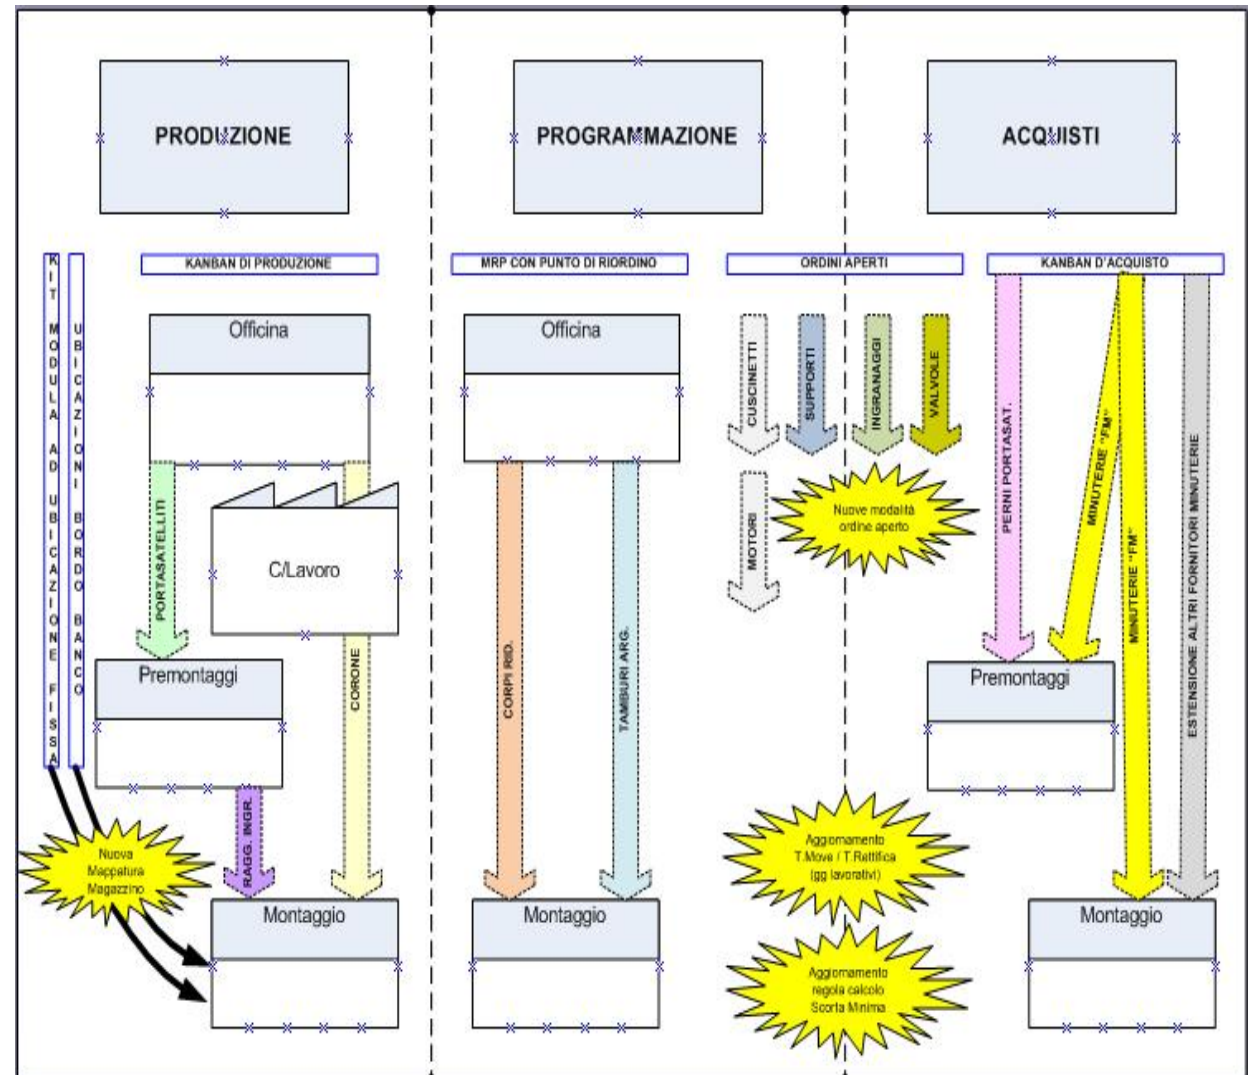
PRODUZIONE

PROGRAMMAZIONE

ACQUISTI

KIT MODULA AD UBICAZIONE FISSA

UBICAZIONI BORDO BANCO

KANBAN DI PRODUZIONE

Officina

PORTASATELLITI

C/Lavoro

CORONE

Premontaggi

RAGG. INGR.

Nuova Mappatura Magazzino

Montaggio

MRP CON PUNTO DI RIORDINO

Officina

CORPI RID.

TAMBURI ARG.

Montaggio

ORDINI APERTI

CUSCINETTI

SUPPORTI

INGRANAGGI

VALVOLE

MOTORI

Nuove modalità ordine aperto

Aggiornamento T.Move / T.Rettifica (gg lavorativi)

Aggiornamento regola calcolo Scorta Minima

KANBAN D'ACQUISTO

PERNI PORTASAT.

MINUTERIE "FM"

MINUTERIE "FM"

ESTENSIONE ALTRI FORNITORI MINUTERIE

Premontaggi

Montaggio